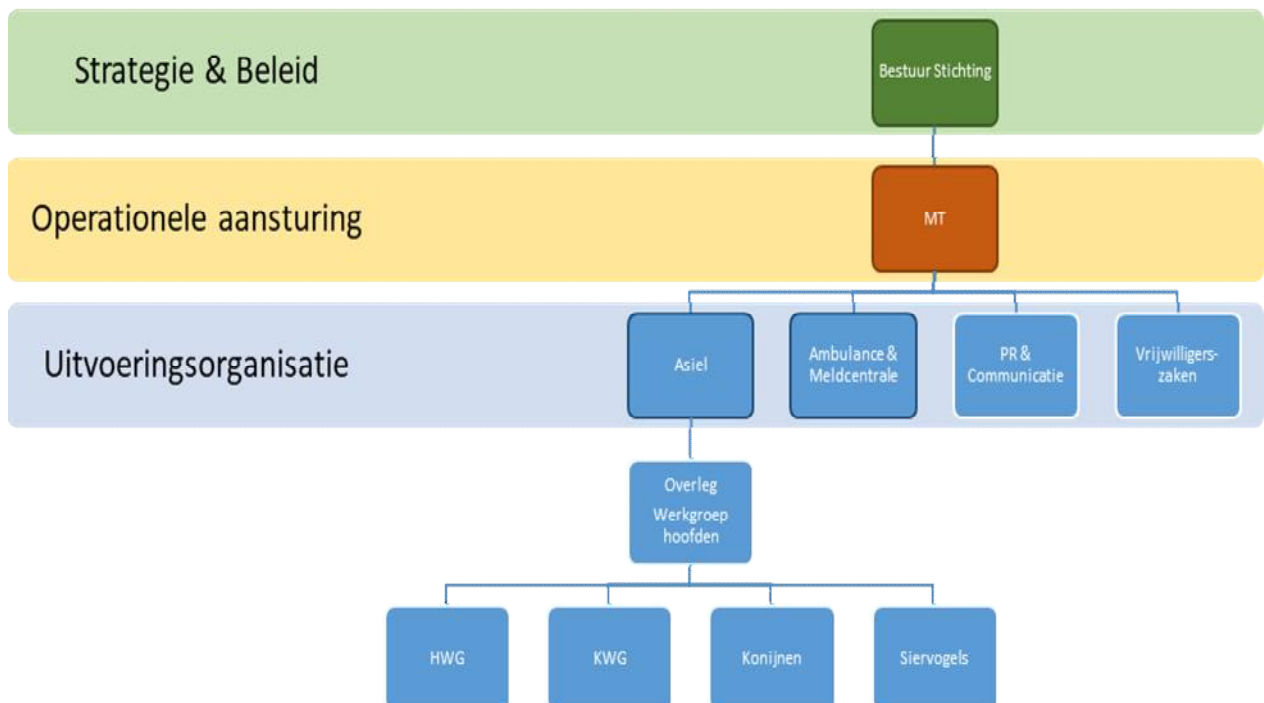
Strategie & Beleid

Bestuur Stichting

Operationele aansturing

MT

Uitvoeringsorganisatie

Asiel

Ambulance & Meldcentrale

PR & Communicatie

Vrijwilligerszaken

Overleg Werkgroep hoofden

HWG

KWG

Konijnen

Siervogels